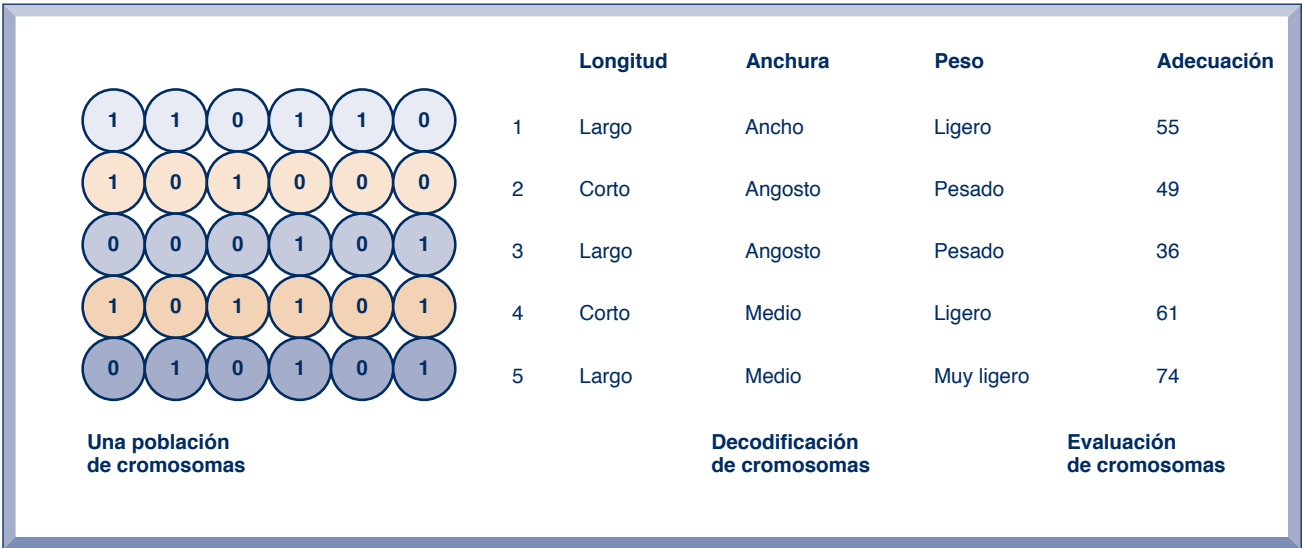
| 1 | 1 | 0 | 1 | 1 | 0 |
|---|---|---|---|---|---|
| 1 | 0 | 1 | 0 | 0 | 0 |
| 0 | 0 | 0 | 1 | 0 | 1 |
| 1 | 0 | 1 | 1 | 0 | 1 |
| 0 | 1 | 0 | 1 | 0 | 1 |

Una población de cromosomas

| | Longitud | Anchura | Peso | Adecuación |
|---|---|---|---|---|
| 1 | Largo | Ancho | Ligero | 55 |
| 2 | Corto | Angosto | Pesado | 49 |
| 3 | Largo | Angosto | Pesado | 36 |
| 4 | Corto | Medio | Ligero | 61 |
| 5 | Largo | Medio | Muy ligero | 74 |

Decodificación de cromosomas

Evaluación de cromosomas